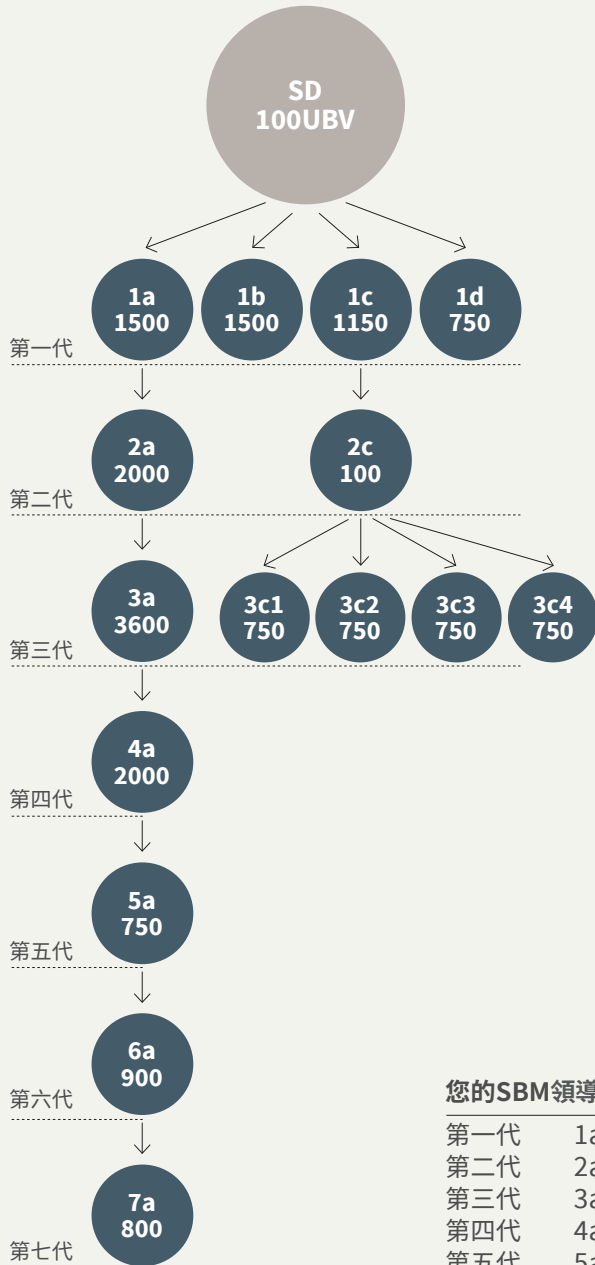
SD
100UBV

1a
1500

1b
1500

1c
1150

1d
750

第一代

2a
2000

2c
100

第二代

3a
3600

3c1
750

3c2
750

3c3
750

3c4
750

第三代

4a
2000

第四代

5a
750

第五代

6a
900

第六代

7a
800

第七代

您的SBM領導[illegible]

第一代 1a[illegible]
第二代 2a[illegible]
第三代 3a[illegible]
第四代 4a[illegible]
第五代 5a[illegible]